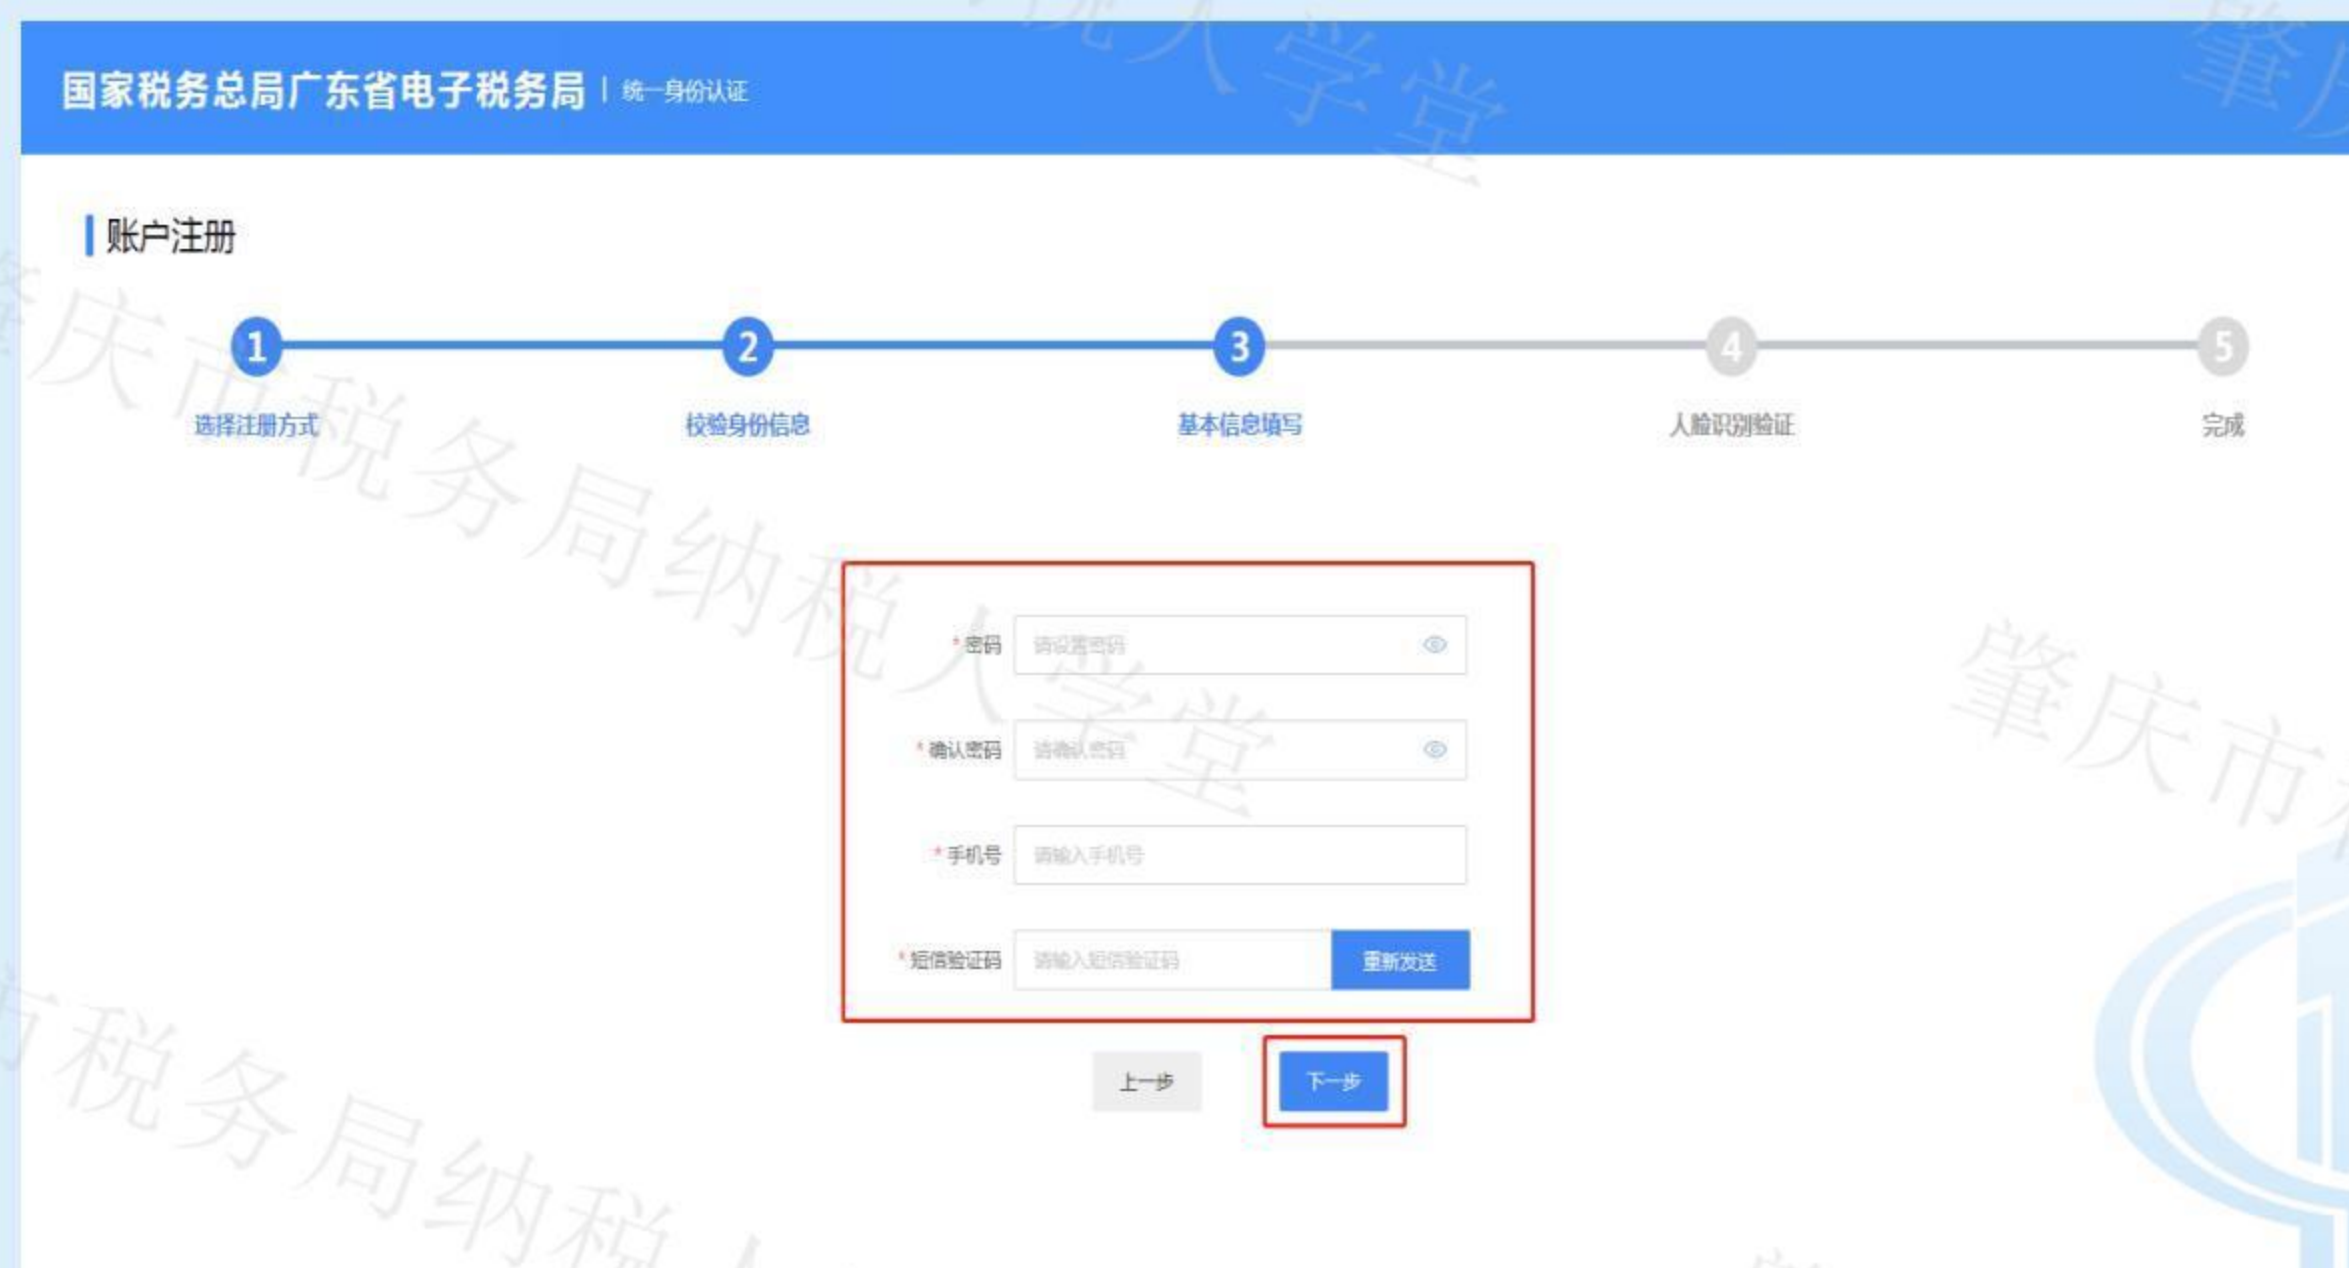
国家税务总局广东省电子税务局 | 统一身份认证

账户注册

1 选择注册方式
2 校验身份信息
3 基本信息填写
4 人脸识别验证
5 完成

*密码 请设置密码
*确认密码 请确认密码
*手机号 请输入手机号
*短信验证码 请输入短信验证码 重新发送

上一步 下一步

肇庆市税务局纳税人学堂
肇庆市税务局纳税人学堂
肇庆市
市税务局纳税人